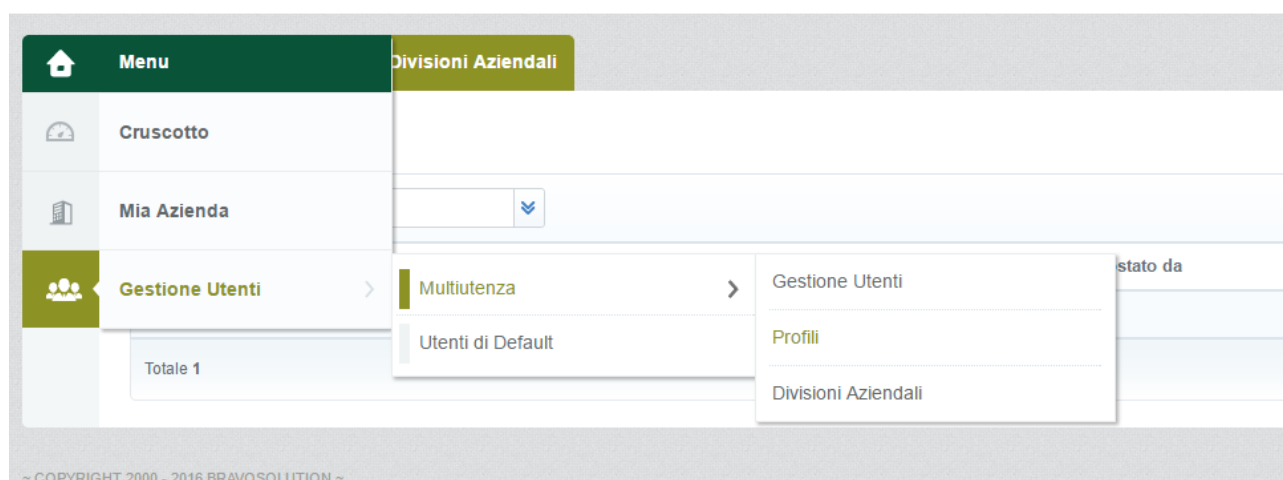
Menu

Divisioni Aziendali

Cruscotto

Mia Azienda

Gestione Utenti

Multiutenza

Utenti di Default

Gestione Utenti

Profili

Divisioni Aziendali

stato da

Totale 1

~ COPYRIGHT 2000 - 2016 BRAVOSOLUTION ~